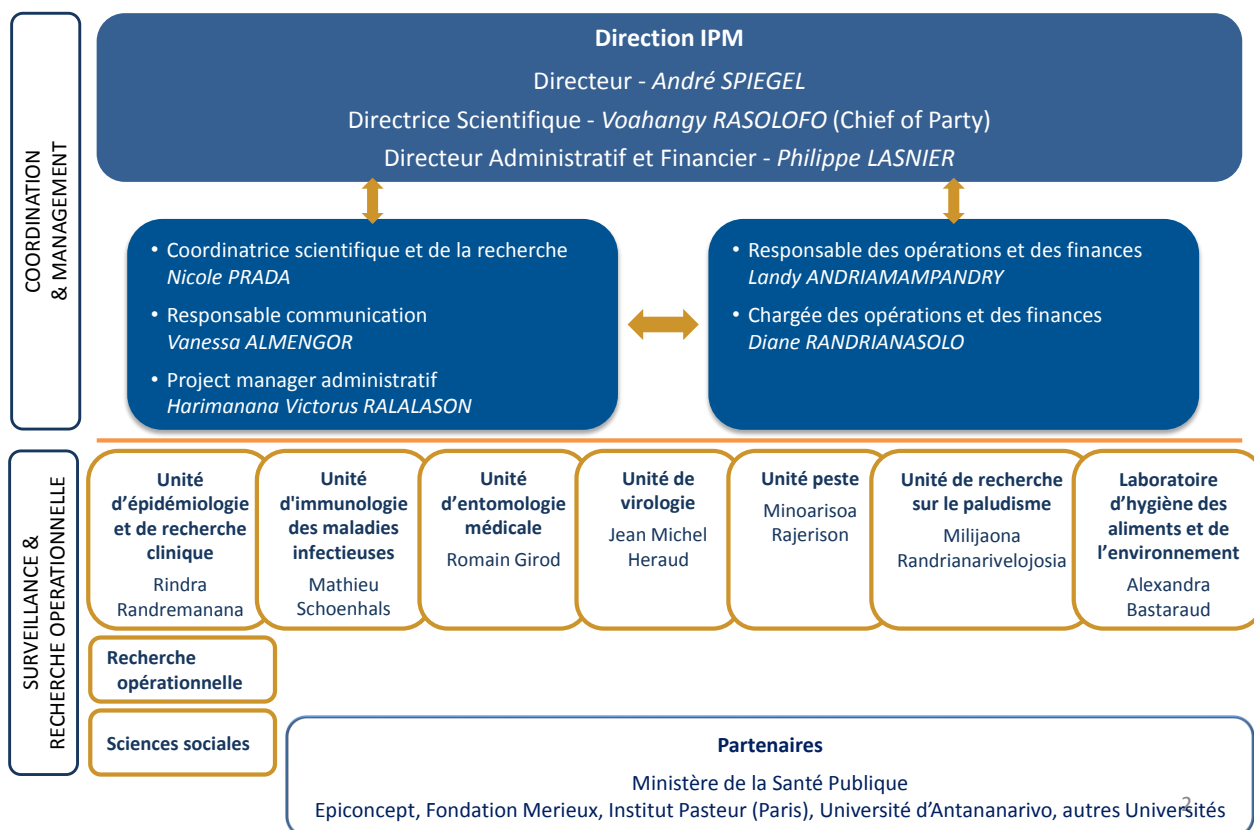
COORDINATION & MANAGEMENT

Direction IPM
Directeur - André SPIEGEL
Directrice Scientifique - Voahangy RASOLOFO (Chief of Party)
Directeur Administratif et Financier - Philippe LASNIER

• Coordinatrice scientifique et de la recherche
Nicole PRADA
• Responsable communication
Vanessa ALMENGOR
• Project manager administratif
Harimanana Victorus RALALASON

• Responsable des opérations et des finances
Landy ANDRIAMAMPANDRY
• Chargée des opérations et des finances
Diane RANDRIANASOLO

SURVEILLANCE & RECHERCHE OPERATIONNELLE

Unité d'épidémiologie et de recherche clinique
Rindra Randremanana

Unité d'immunologie des maladies infectieuses
Mathieu Schoenhals

Unité d'entomologie médicale
Romain Girod

Unité de virologie
Jean Michel Heraud

Unité peste
Minoarisoa Rajerison

Unité de recherche sur le paludisme
Milijaona Randrianarivelojosia

Laboratoire d'hygiène des aliments et de l'environnement
Alexandra Bastaraud

Recherche opérationnelle

Sciences sociales

Partenaires
Ministère de la Santé Publique
Epiconcept, Fondation Merieux, Institut Pasteur (Paris), Université d'Antananarivo, autres Universités

2